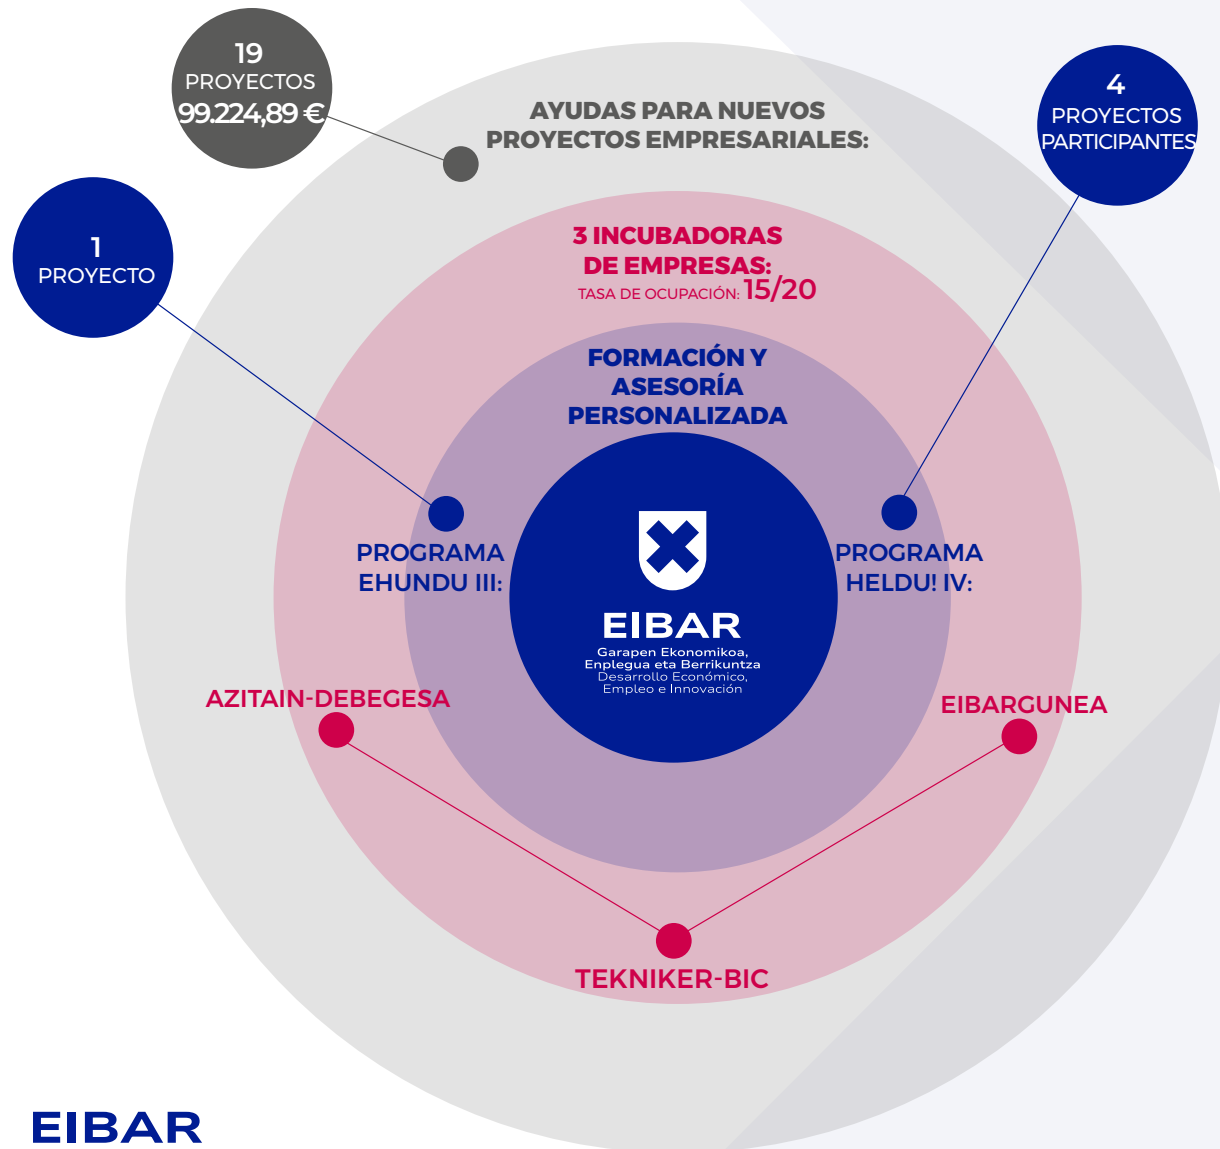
19
PROYECTOS
99.224,89 €

AYUDAS PARA NUEVOS PROYECTOS EMPRESARIALES:

4
PROYECTOS
PARTICIPANTES

1
PROYECTO

3 INCUBADORAS DE EMPRESAS:
TASA DE OCUPACIÓN: 15/20

FORMACIÓN Y ASESORÍA PERSONALIZADA

PROGRAMA EHUNDU III:

PROGRAMA HELDU! IV:

EIBAR
Garapen Ekonomikoa, Enplegua eta Berrikuntza
Desarrollo Económico, Empleo e Innovación

AZITAIN-DEBEGESA

EIBARGUNEA

TEKNIKER-BIC

EIBAR